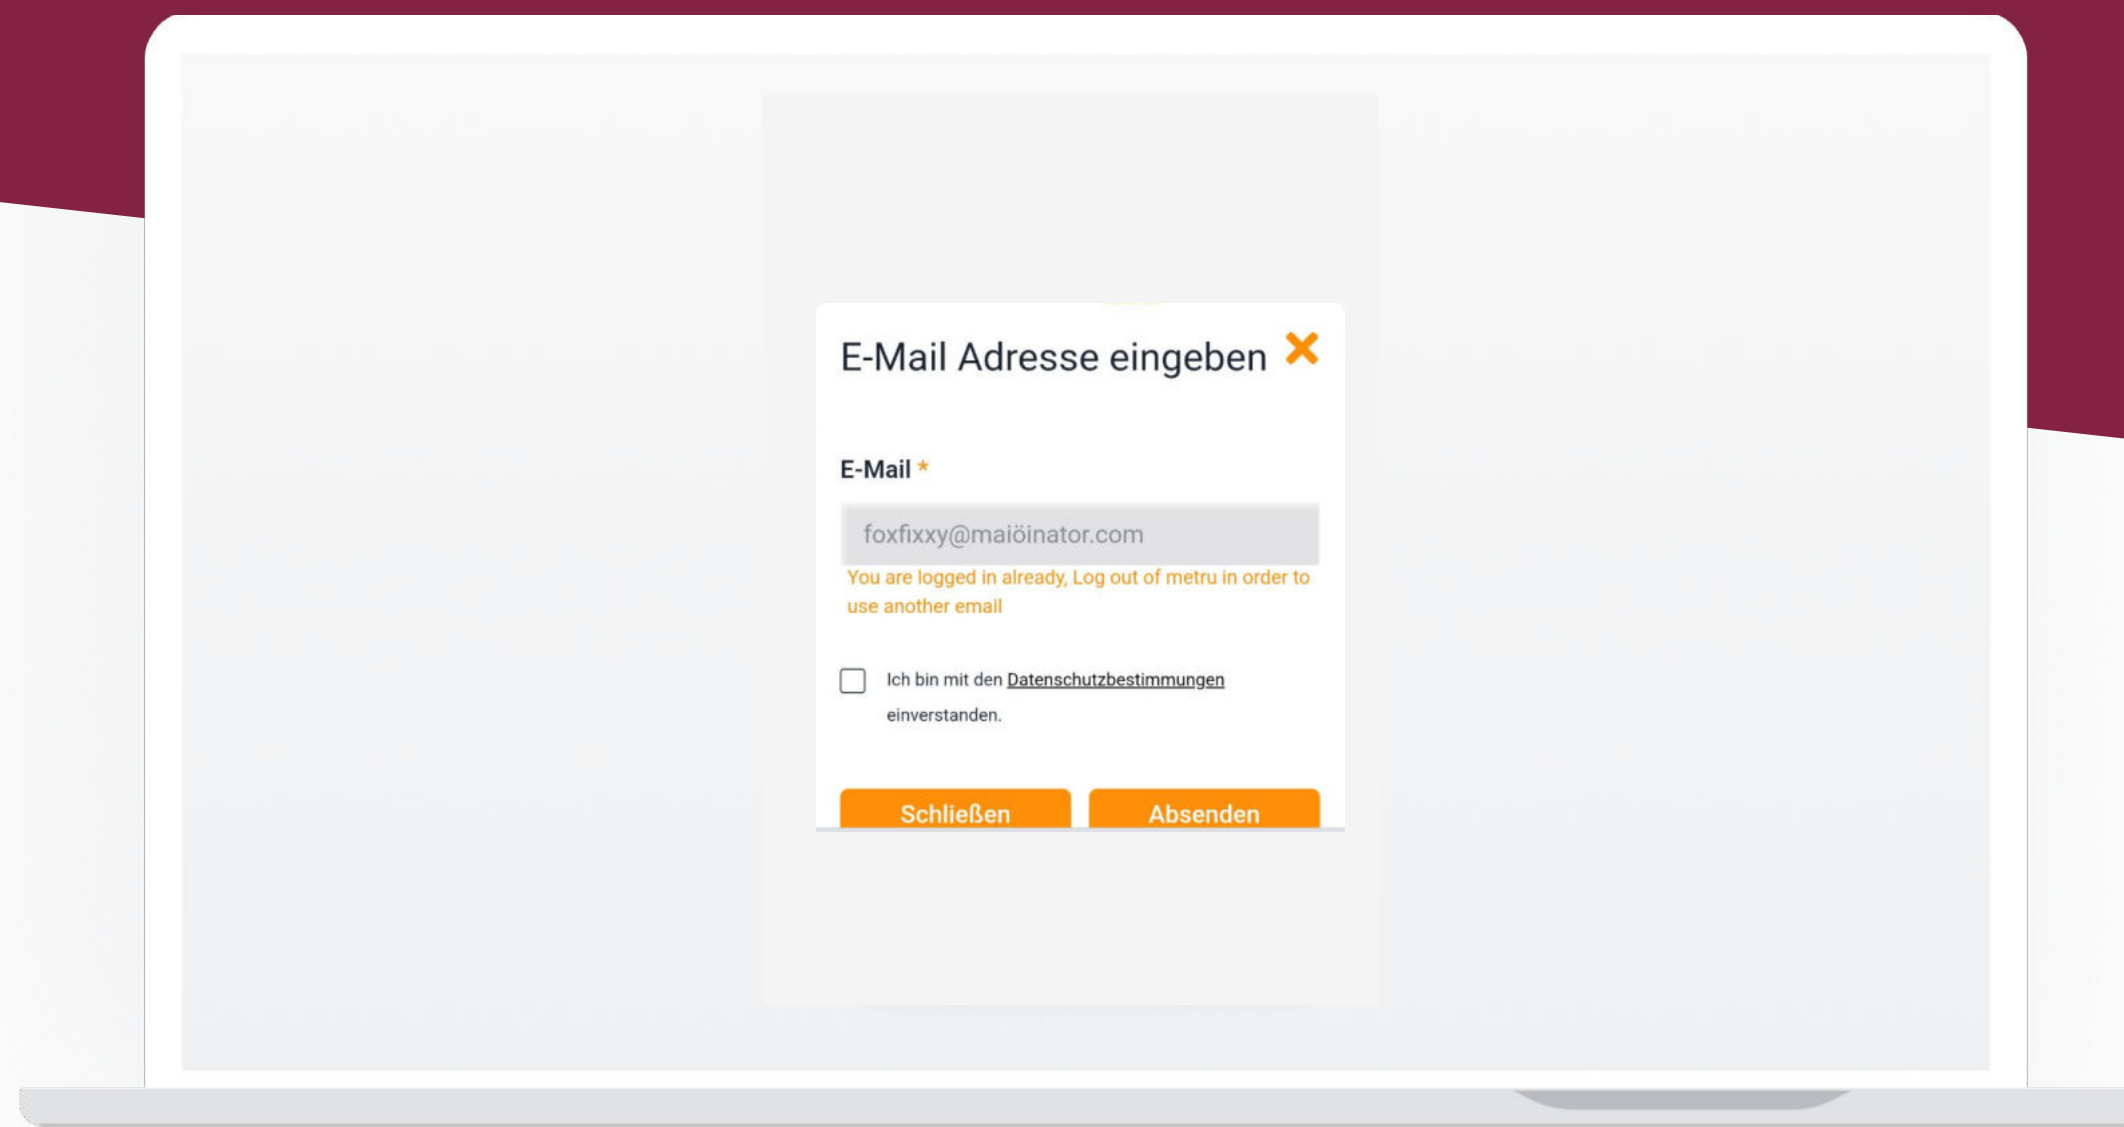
E-Mail Adresse eingeben ✕

E-Mail *

foxfixxy@maiöinator.com

You are logged in already, Log out of metru in order to use another email

Ich bin mit den Datenschutzbestimmungen einverstanden.

Schließen

Absenden